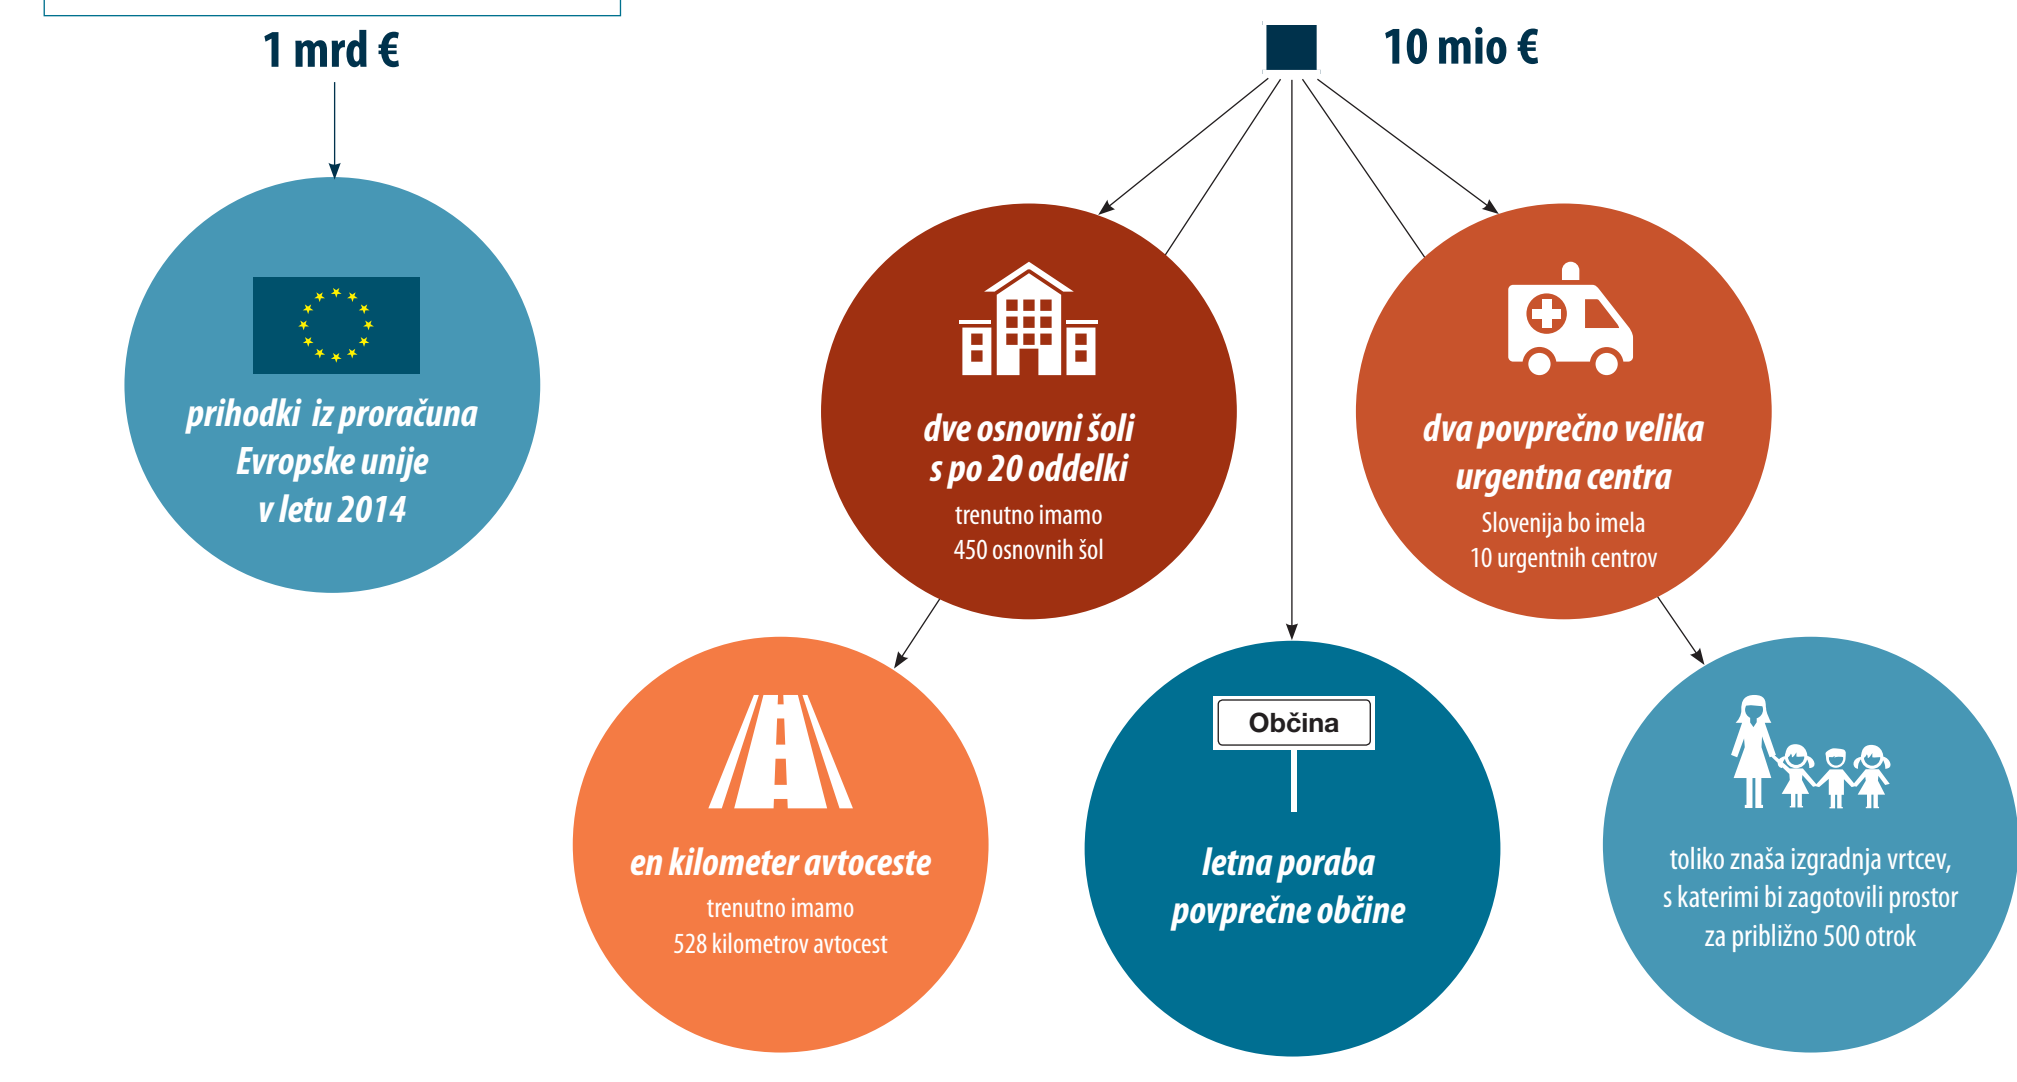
1 mrd €

prihodki iz proračuna Evropske unije v letu 2014

10 mio €

dve osnovni šoli s po 20 oddelki
trenutno imamo 450 osnovnih šol

dva povprečno velika urgentna centra
Slovenija bo imela 10 urgentnih centrov

en kilometer avtoceste
trenutno imamo 528 kilometrov avtocest

Občina

letna poraba povprečne občine

toliko znaša izgradnja vrtcev, s katerimi bi zagotovili prostor za približno 500 otrok